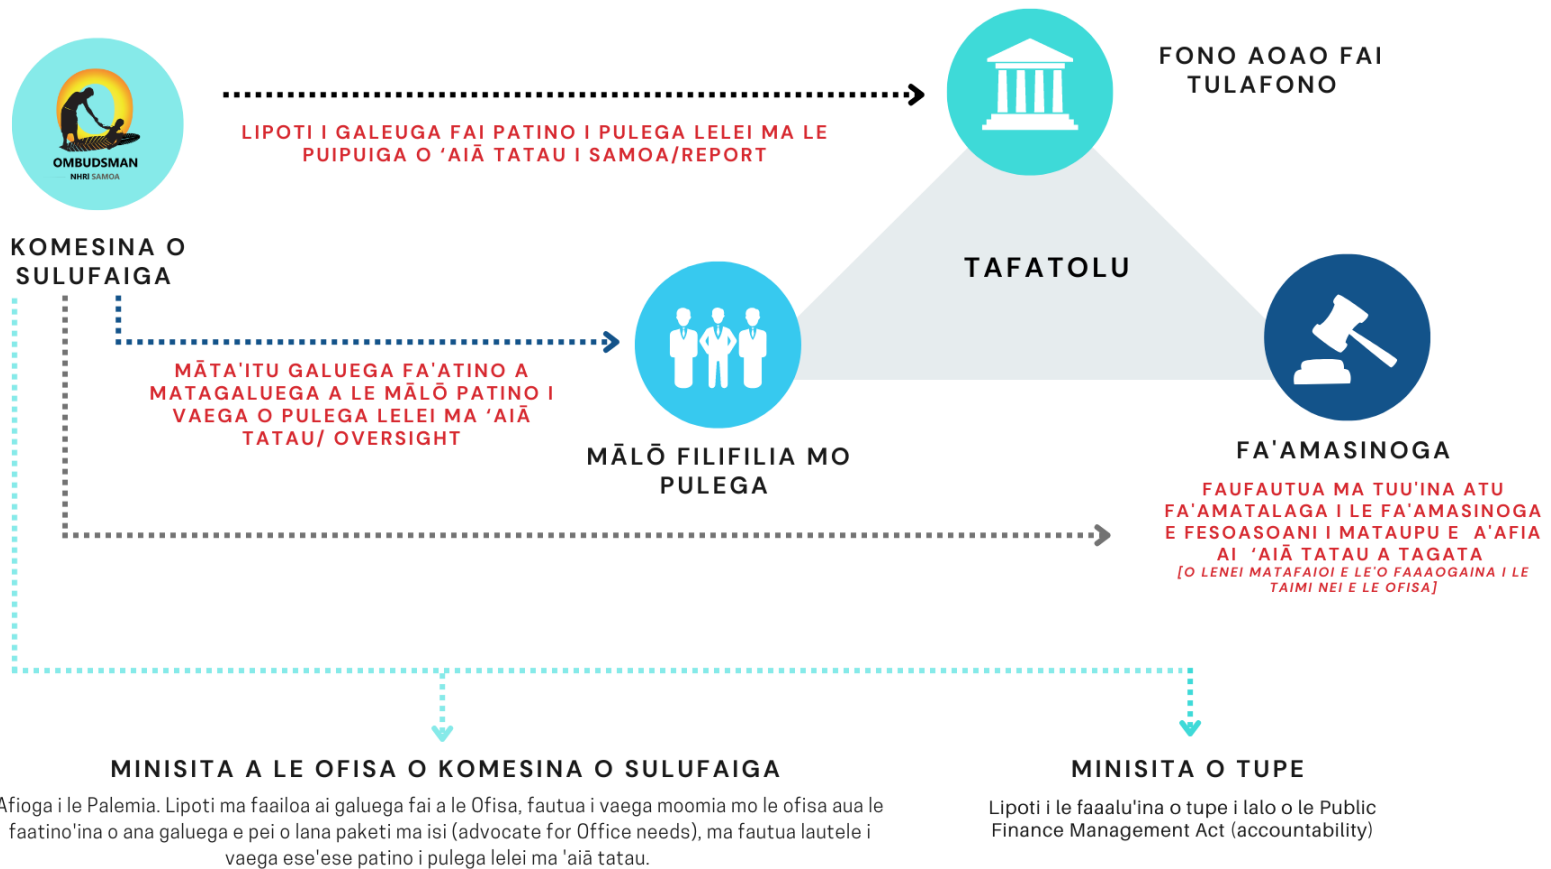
OMBUDSMAN
NHRI SAMOA

KOMESINA O SULUFAIGA

LIPOTI I GALEUGA FAI PATINO I PULEGA LELEI MA LE PUIPUIGA O ‘AIĀ TATAU I SAMOA/REPORT

FONO AOAO FAI TULAFONO

TAFATOLU

MĀTA'ITU GALUEGA FA'ATINO A MATAGALUEGA A LE MĀLŌ PATINO I VAEGA O PULEGA LELEI MA ‘AIĀ TATAU/ OVERSIGHT

MĀLŌ FILIFILIA MO PULEGA

FA'AMASINOGA

FAUFAUTUA MA TUU'INA ATU FA'AMATALAGA I LE FA'AMASINOGA E FESOASOANI I MATAUPU E A'AFIA AI ‘AIĀ TATAU A TAGATA
[O LENEI MATAFAIOI E LE'O FAAAOGAINA I LE TAIMI NEI E LE OFISA]

MINISITA A LE OFISA O KOMESINA O SULUFAIGA

Afioga i le Palemia. Lipoti ma faailoa ai galuega fai a le Ofisa, fautua i vaega moomia mo le ofisa aua le faatino'ina o ana galuega e pei o lana paketi ma isi (advocate for Office needs), ma fautua lautele i vaega ese'ese patino i pulega lelei ma 'aiā tatau.

MINISITA O TUPE

Lipoti i le faaalu'ina o tupe i lalo o le Public Finance Management Act (accountability)